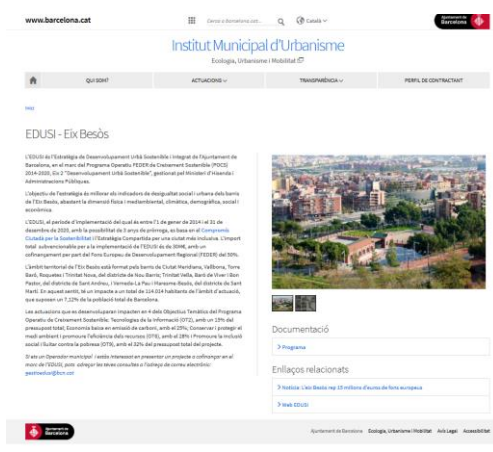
www.barcelona.cat

Cerca a Barcelona.cat Català

Ajuntament de Barcelona

Institut Municipal d'Urbanisme

Ecologia, Urbanisme i Mobilitat

QUI SOM? ACTUACIONS TRANSPARÈNCIA PERFIL DE CONTRACTANT

Inici

EDUSI - Eix Besòs

L'EDUSI és l'Estratègia de Desenvolupament Urbà Sostenible i Integrat de l'Ajuntament de Barcelona, en el marc del Programa Operatiu FEDER de Creixement Sostenible (POCS) 2014-2020, Eix 2 "Desenvolupament Urbà Sostenible", gestionat pel Ministeri d'Hisenda i Administracions Públiques.

L'objectiu de l'estratègia és millorar els indicadors de desigualtat social i urbana dels barris de l'Eix Besòs, abastant la dimensió física i mediambiental, climàtica, demogràfica, social i econòmica.

L'EDUSI, al període d'implementació del qual és entre l'1 de gener de 2014 i el 31 de desembre de 2020, amb la possibilitat de 3 anys de pròrroga, es basa en el Compromís Ciutadà per la Sostenibilitat i l'Estratègia Compartida per una ciutat més inclusiva. L'import total subvencionable per a la implementació de l'EDUSI és de 30M€, amb un cofinançament per part del Fons Europeu de Desenvolupament Regional (FEDER) del 50%.

L'àmbit territorial de l'Eix Besòs està format pels barris de Ciutat Meridiana, Vallbona, Torre Baró, Roquetes i Trinitat Nova, del districte de Nou Barris; Trinitat Vella, Baró de Viver i Bon Pastor, del districte de Sant Andreu, i Verneda-La Pau i Maresme-Besòs, del districte de Sant Martí. En aquest àmbit, hi viu (impacta a un total de 114.014 habitants de l'àmbit d'actuació), que suposen un 7,12% de la població total de Barcelona.

Les actuacions que es desenvolupen impacten en 4 dels Objectius Temàtics del Programa Operatiu de Creixement Sostenible: Tecnologies de la Informació (OT2), amb un 13% del pressupost total; Economia baixa en emissió de carboni, amb el 25%; Conservar i protegir el medi ambient i promoure l'eficiència dels recursos (OT6), amb el 18% i Promoure la inclusió social i lluitar contra la pobresa (OT9), amb el 32% del pressupost total del projecte.

Si ets un Operador municipal i estàs interessat en presentar un projecte a cofinançar en el marc de l'EDUSI, pots adreçar les teves consultes a l'adreça de correu electrònic: gestioedusi@bcn.cat

Documentació

> Programa

Enllaços relacionats

> Notícia: L'eix Besòs rep 15 milions d'euros de fons europeus

> Web EDUSI

Ajuntament de Barcelona

Ajuntament de Barcelona Ecologia, Urbanisme i Mobilitat Avís Legal Accessibilitat